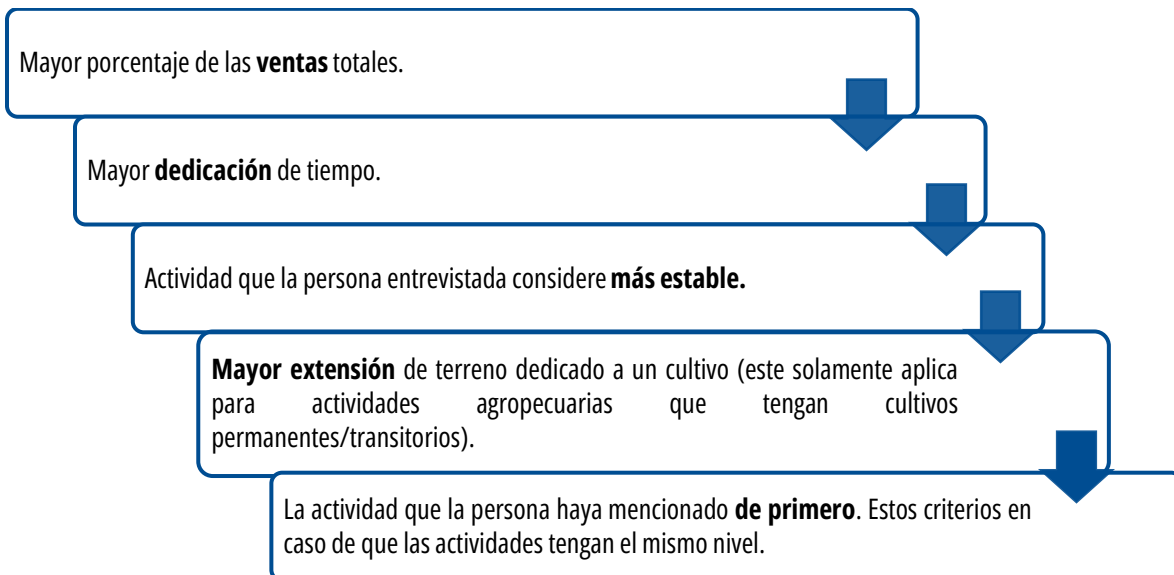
Mayor porcentaje de las **ventas** totales.

Mayor **dedicación** de tiempo.

Actividad que la persona entrevistada considere **más estable.**

**Mayor extensión** de terreno dedicado a un cultivo (este solamente aplica para actividades agropecuarias que tengan cultivos permanentes/transitorios).

La actividad que la persona haya mencionado **de primero**. Estos criterios en caso de que las actividades tengan el mismo nivel.